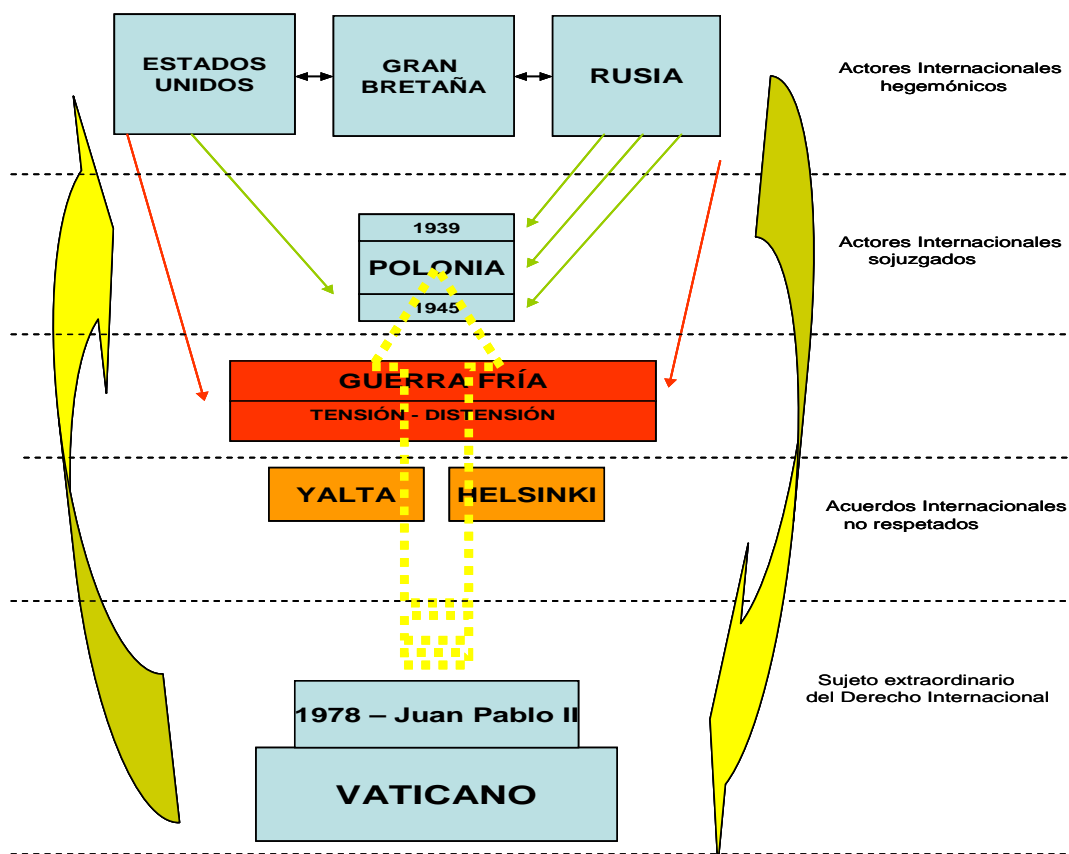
ESTADOS UNIDOS

GRAN BRETAÑA

RUSIA

Actores Internacionales hegemónicos

1939

POLONIA

1945

Actores Internacionales sojuzgados

GUERRA FRÍA

TENSIÓN - DISTENSIÓN

YALTA

HELSINKI

Acuerdos Internacionales no respetados

Sujeto extraordinario del Derecho Internacional

1978 – Juan Pablo II

VATICANO